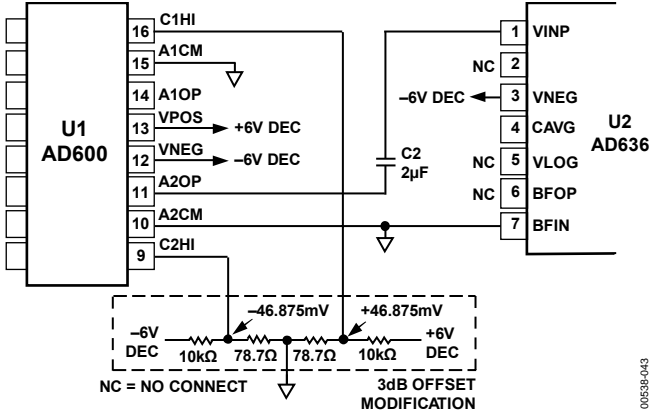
U1
AD600

16 C1HI
15 A1CM
14 A1OP
13 VPOS +6V DEC
12 VNEG –6V DEC
11 A2OP
10 A2CM
9 C2HI

C2
2µF

U2
AD636

1 VINP
NC 2
–6V DEC 3 VNEG
4 CAVG
NC 5 VLOG
NC 6 BFOP
7 BFIN

–46.875mV
+46.875mV
–6V DEC
10kΩ
78.7Ω
78.7Ω
10kΩ
+6V DEC

NC = NO CONNECT

3dB OFFSET MODIFICATION

00538-043